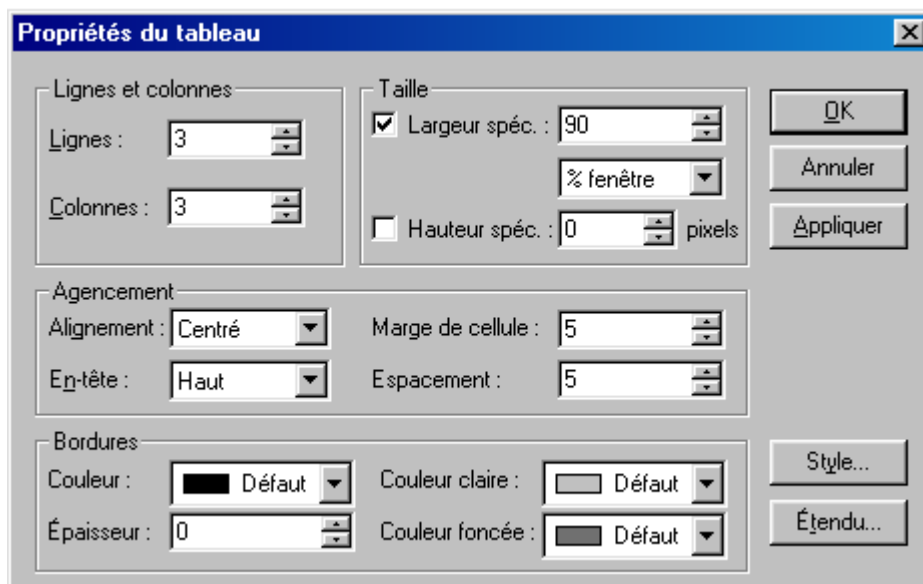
Propriétés du tableau

Lignes et colonnes

Lignes : 3

Colonnes : 3

Taille

Largeur spéc. : 90

% fenêtre

Hauteur spéc. : 0 pixels

OK

Annuler

Appliquer

Agencement

Alignement : Centré

Marge de cellule : 5

En-tête : Haut

Espacement : 5

Bordures

Couleur : Défaut

Couleur claire : Défaut

Épaisseur : 0

Couleur foncée : Défaut

Style...

Étendu...